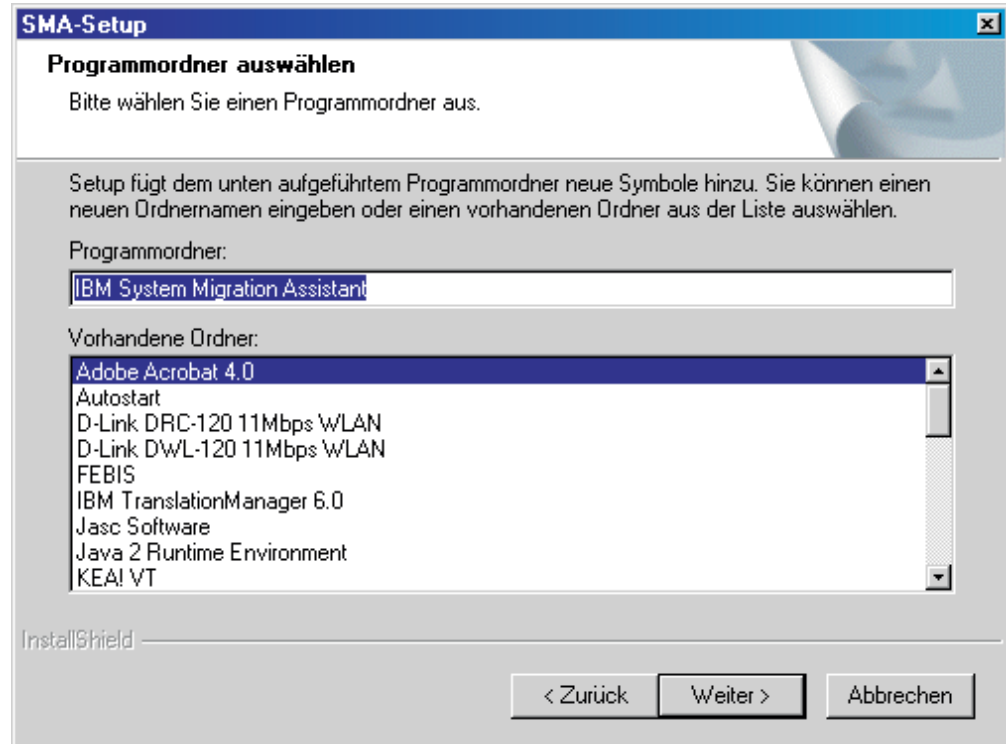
SMA-Setup

Programmordner auswählen

Bitte wählen Sie einen Programmordner aus.

Setup fügt dem unten aufgeführtem Programmordner neue Symbole hinzu. Sie können einen neuen Ordnernamen eingeben oder einen vorhandenen Ordner aus der Liste auswählen.

Programmordner:

IBM System Migration Assistant

Vorhandene Ordner:

Adobe Acrobat 4.0
Autostart
D-Link DRC-120 11Mbps WLAN
D-Link DWL-120 11Mbps WLAN
FEBIS
IBM TranslationManager 6.0
Jasc Software
Java 2 Runtime Environment
KEA! VT

InstallShield

< Zurück
Weiter >
Abbrechen